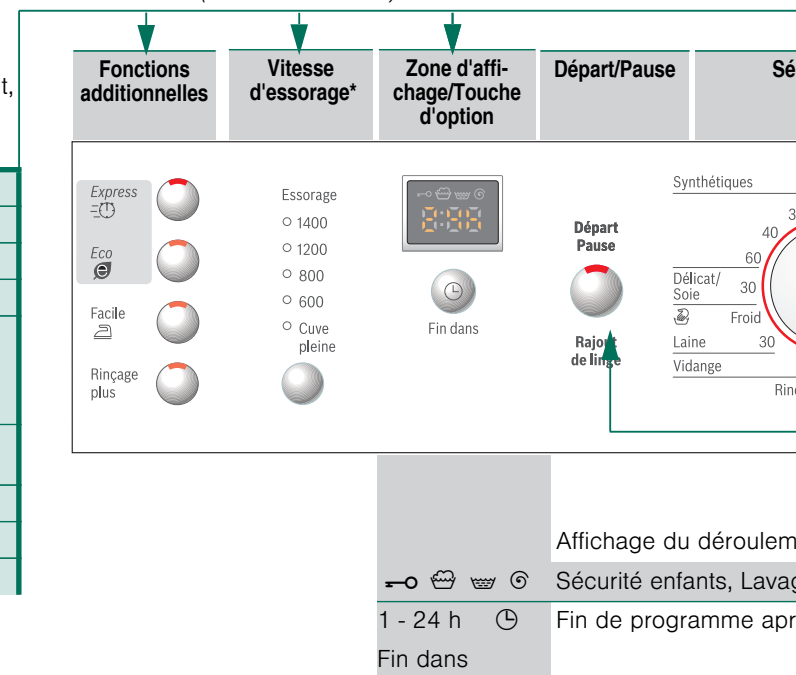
t,

Fonctions additionnelles

Vitesse d'essorage*

Zone d'affichage/Touche d'option

Départ/Pause

Sé

Express

Eco

Facile

Rinçage plus

Essorage

1400

1200

800

600

Cuve pleine

Fin dans

Départ Pause

Rajout de linge

Synthétiques

3

40

60

Délicat/ Soie

30

Froid

Laine

30

Vidange

Rinç

Affichage du déroulem

Sécurité enfants, Lavag

1 - 24 h

Fin de programme apr

Fin dans